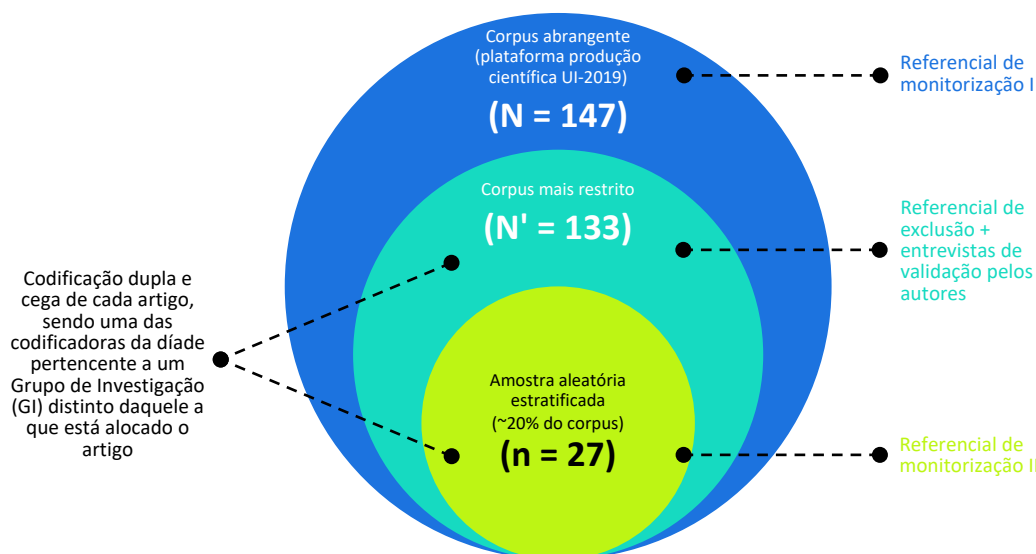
Corpus abrangente (plataforma produção científica UI-2019)

(N = 147)

Corpus mais restrito

(N' = 133)

Amostra aleatória estratificada (~20% do corpus)

(n = 27)

Codificação dupla e cega de cada artigo, sendo uma das codificadoras da díade pertencente a um Grupo de Investigação (GI) distinto daquele a que está alocado o artigo

Referencial de monitorização I

Referencial de exclusão + entrevistas de validação pelos autores

Referencial de monitorização I